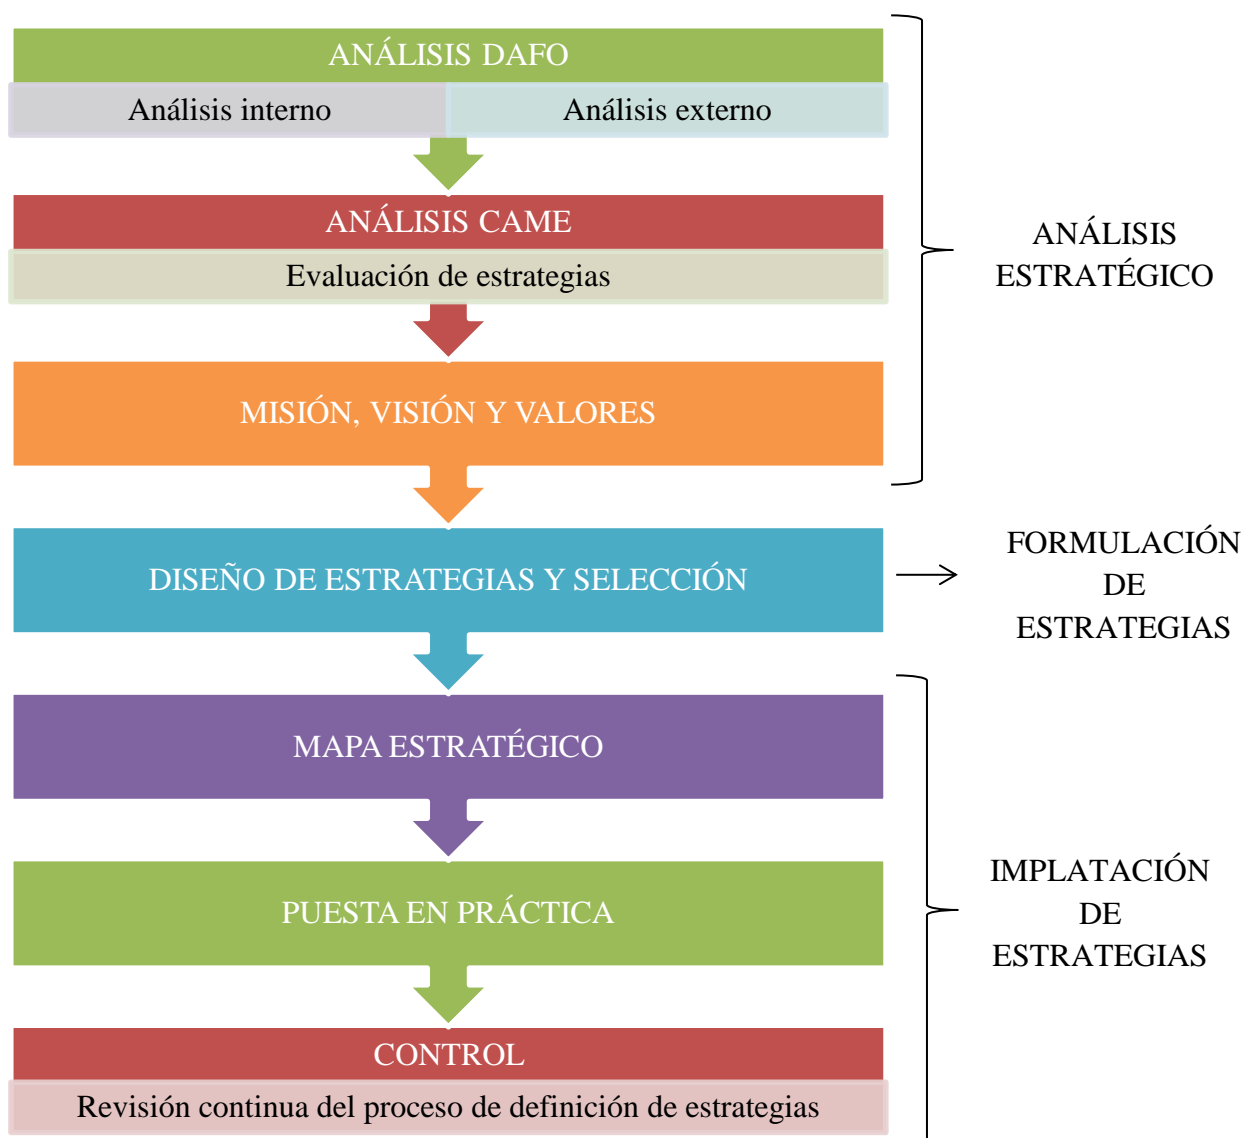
ANÁLISIS DAFO

Análisis interno

Análisis externo

ANÁLISIS CAME

Evaluación de estrategias

MISIÓN, VISIÓN Y VALORES

ANÁLISIS ESTRATÉGICO

DISEÑO DE ESTRATEGIAS Y SELECCIÓN

FORMULACIÓN DE ESTRATEGIAS

MAPA ESTRATÉGICO

PUESTA EN PRÁCTICA

CONTROL

Revisión continua del proceso de definición de estrategias

IMPLATACIÓN DE ESTRATEGIAS